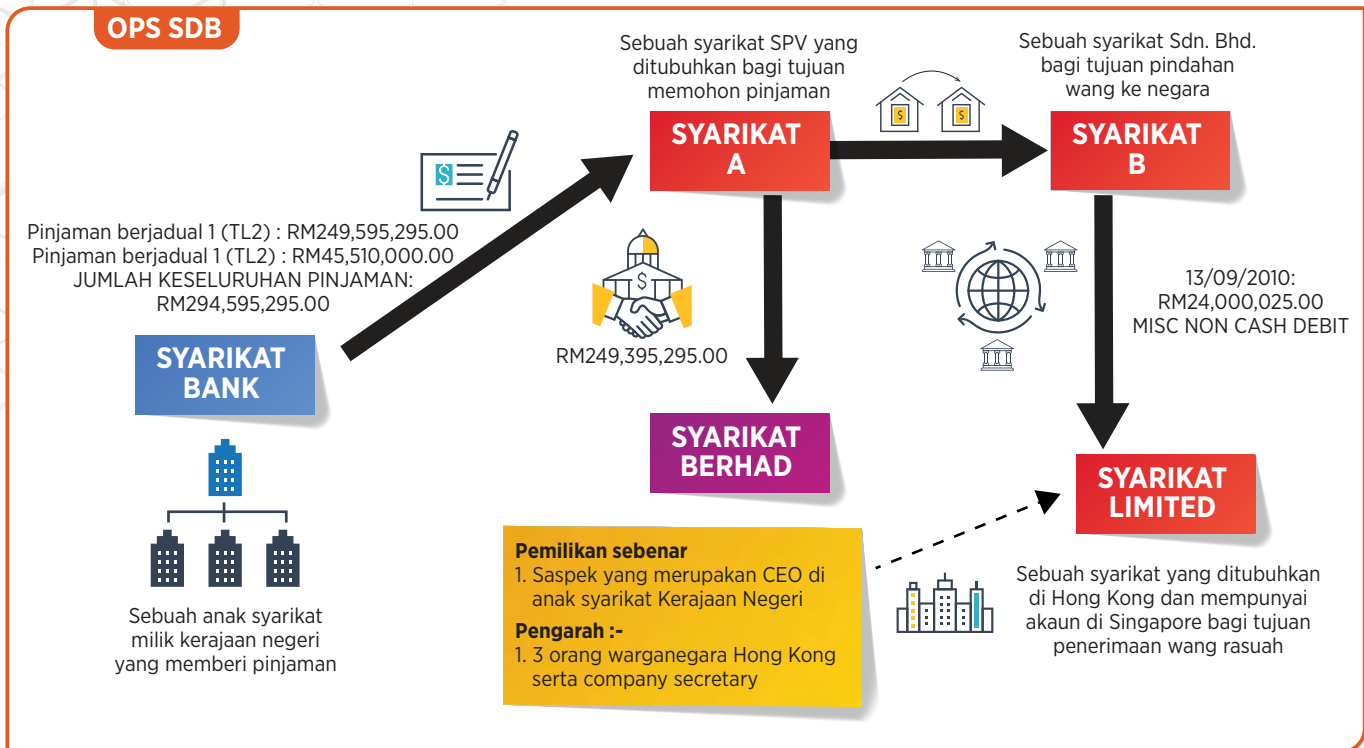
OPS SDB

Sebuah syarikat SPV yang ditubuhkan bagi tujuan memohon pinjaman

SYARIKAT A

Sebuah syarikat Sdn. Bhd. bagi tujuan pindahan wang ke negara

SYARIKAT B

Pinjaman berjadual 1 (TL2) : RM249,595,295.00
Pinjaman berjadual 1 (TL2) : RM45,510,000.00
JUMLAH KESELURUHAN PINJAMAN: RM294,595,295.00

SYARIKAT BANK

RM249,395,295.00

13/09/2010: RM24,000,025.00 MISC NON CASH DEBIT

SYARIKAT BERHAD

SYARIKAT LIMITED

Sebuah anak syarikat milik kerajaan negeri yang memberi pinjaman

Pemilikan sebenar
1. Saspek yang merupakan CEO di anak syarikat Kerajaan Negeri

Pengarah :-
1. 3 orang warganegara Hong Kong serta company secretary

Sebuah syarikat yang ditubuhkan di Hong Kong dan mempunyai akaun di Singapore bagi tujuan penerimaan wang rasuah